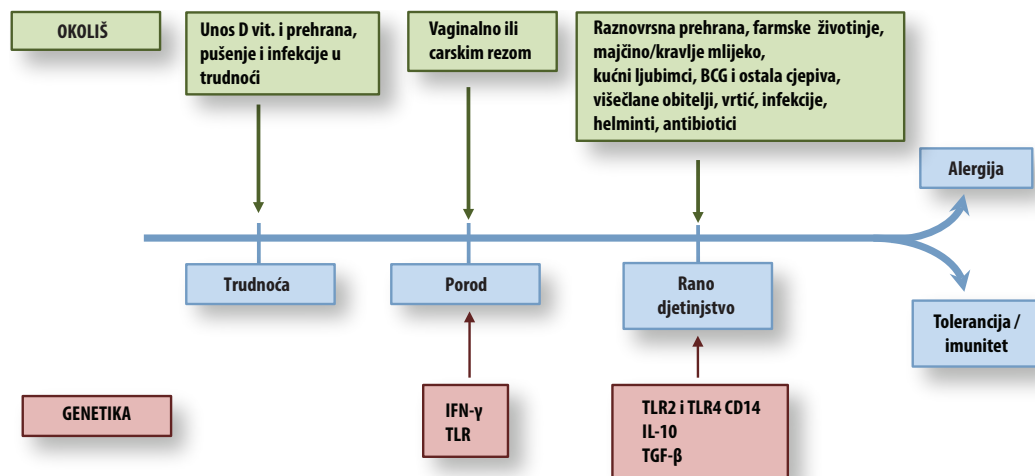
OKOLIŠ

Unos D vit. i prehrana, pušenje i infekcije u trudnoći

Vaginalno ili carskim rezom

Raznovrsna prehrana, farmske životinje, majčino/kravlje mlijeko, kućni ljubimci, BCG i ostala cjepiva, višečlane obitelji, vrtić, infekcije, helminti, antibiotici

Alergija

Trudnoća

Porod

Rano djetinjstvo

Tolerancija / imunitet

GENETIKA

IFN-γ
TLR

TLR2 i TLR4 CD14
IL-10
TGF-β